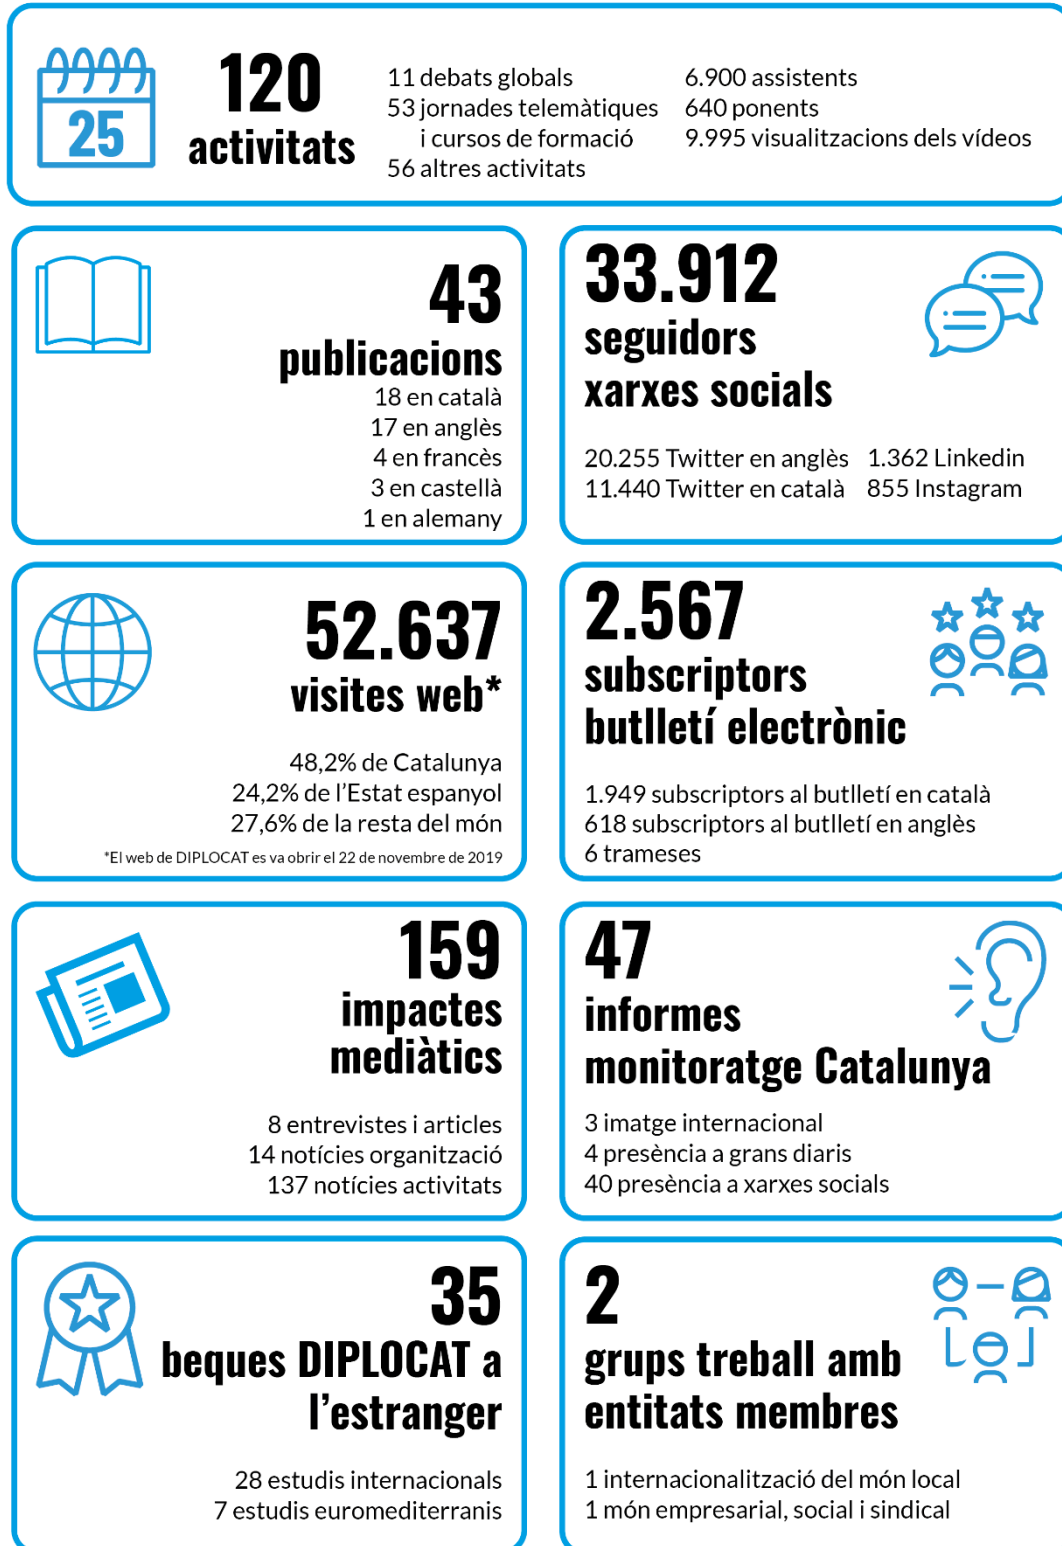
25

120 activitats

11 debats globals
53 jornades telemàtiques i cursos de formació
56 altres activitats

6.900 assistents
640 ponents
9.995 visualitzacions dels vídeos

43 publicacions
18 en català
17 en anglès
4 en francès
3 en castellà
1 en alemany

33.912 seguidors xarxes socials

20.255 Twitter en anglès
11.440 Twitter en català
1.362 Linkedin
855 Instagram

52.637 visites web*
48,2% de Catalunya
24,2% de l'Estat espanyol
27,6% de la resta del món
*El web de DIPLOCAT es va obrir el 22 de novembre de 2019

2.567 subscriptors butlletí electrònic

1.949 subscriptors al butlletí en català
618 subscriptors al butlletí en anglès
6 trameses

159 impactes mediàtics
8 entrevistes i articles
14 notícies organització
137 notícies activitats

47 informes monitoratge Catalunya
3 imatge internacional
4 presència a grans diaris
40 presència a xarxes socials

35 beques DIPLOCAT a l'estranger
28 estudis internacionals
7 estudis euromediterranis

2 grups treball amb entitats membres
1 internacionalització del món local
1 món empresarial, social i sindical